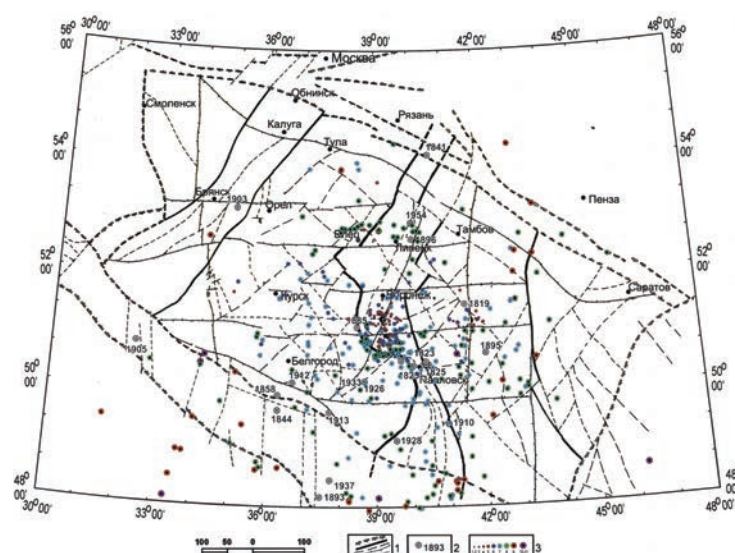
56° 00'
30° 00'
33° 00'
36° 00'
39° 00'
42° 00'
45° 00'
48° 00'
56° 00'
Москва
Обнинск
Смоленск
Калуга
Рязань
54° 00'
54° 00'
Тула
1841
Брянск
1903
Орел
Пенза
1954
Тамбов
1898
Липецк
52° 00'
52° 00'
Саратов
Курск
Воронеж
1819
1895
1905
50° 00'
Белгород
1823
50° 00'
1947
1825
1933
1926
Павловск
1858
1844
1913
1910
1928
48° 00'
48° 00'
1937
1893
30° 00'
33° 00'
36° 00'
39° 00'
42° 00'
45° 00'
48° 00'
100 50 0 100
1
1893 2
3